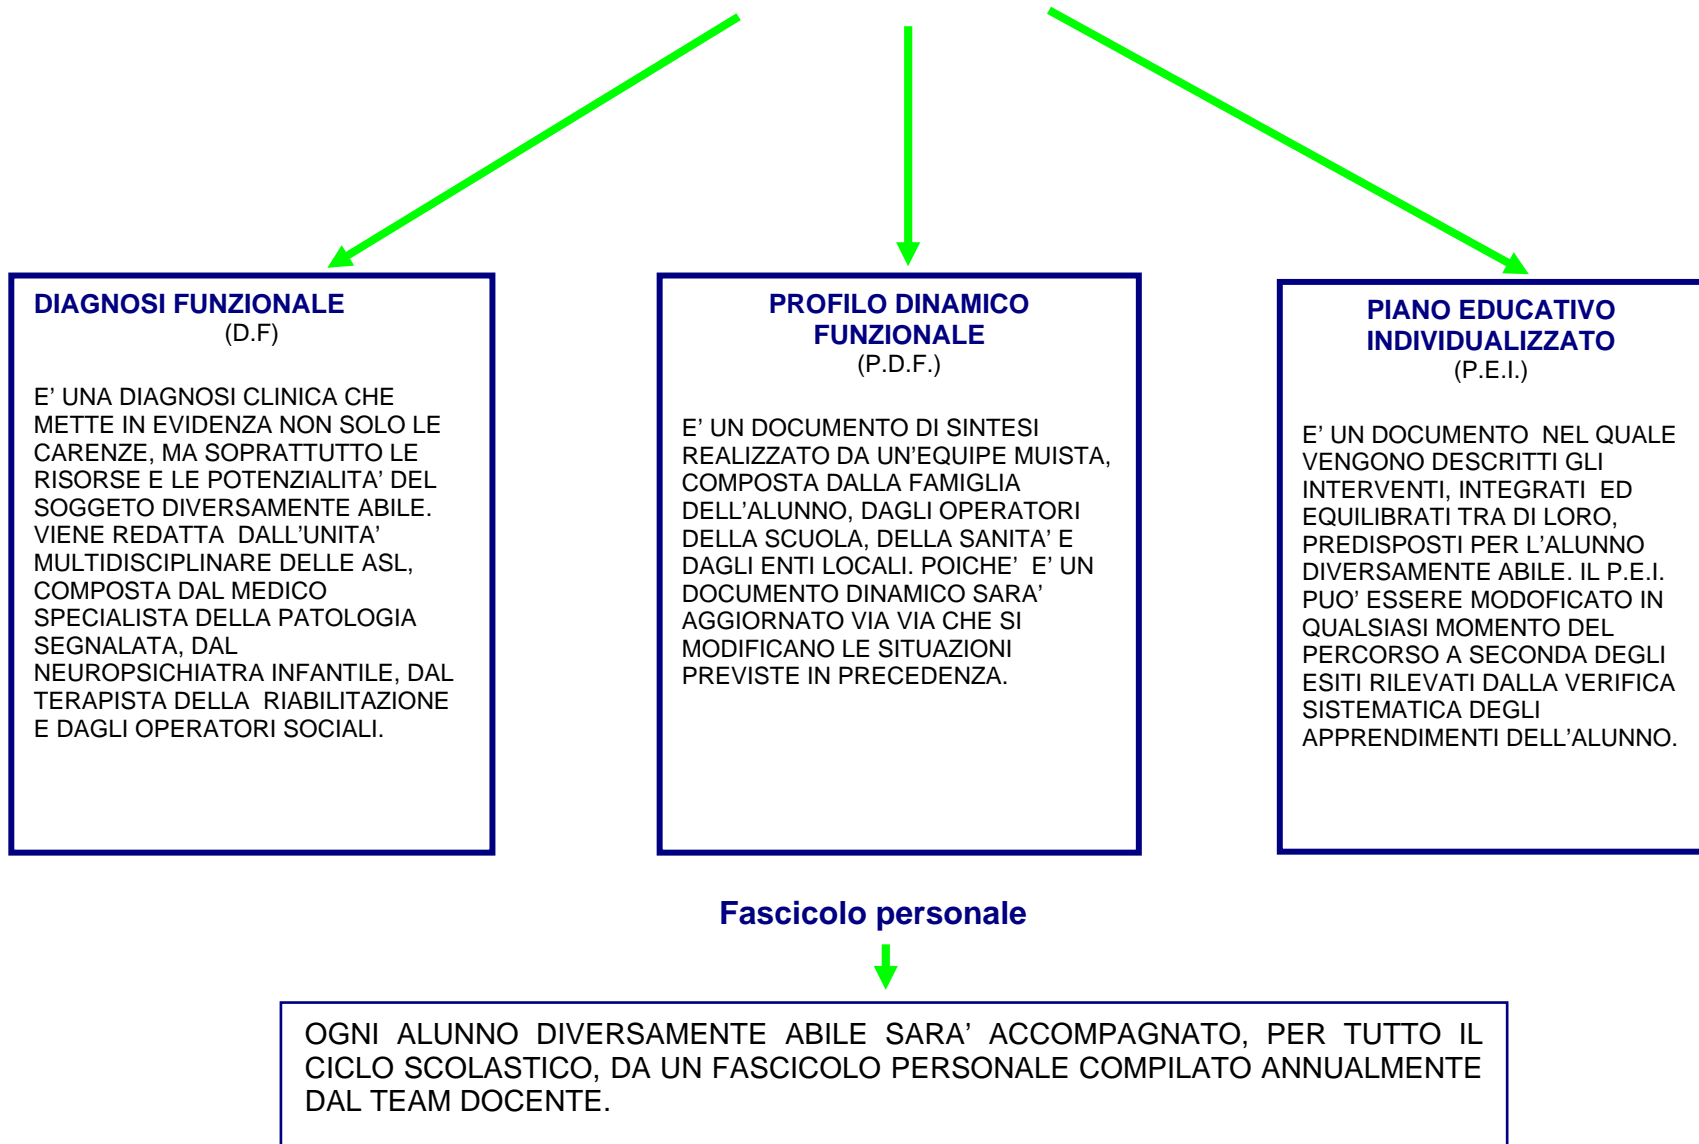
DIAGNOSI FUNZIONALE
(D.F)

E’ UNA DIAGNOSI CLINICA CHE METTE IN EVIDENZA NON SOLO LE CARENZE, MA SOPRATTUTTO LE RISORSE E LE POTENZIALITA’ DEL SOGGETO DIVERSAMENTE ABILE. VIENE REDATTA DALL’UNITA’ MULTIDISCIPLINARE DELLE ASL, COMPOSTA DAL MEDICO SPECIALISTA DELLA PATOLOGIA SEGNALATA, DAL NEUROPSICHIATRA INFANTILE, DAL TERAPISTA DELLA RIABILITAZIONE E DAGLI OPERATORI SOCIALI.

PROFILO DINAMICO FUNZIONALE
(P.D.F.)

E’ UN DOCUMENTO DI SINTESI REALIZZATO DA UN’EQUIPE MUISTA, COMPOSTA DALLA FAMIGLIA DELL’ALUNNO, DAGLI OPERATORI DELLA SCUOLA, DELLA SANITA’ E DAGLI ENTI LOCALI. POICHE’ E’ UN DOCUMENTO DINAMICO SARA’ AGGIORNATO VIA VIA CHE SI MODIFICANO LE SITUAZIONI PREVISTE IN PRECEDENZA.

PIANO EDUCATIVO INDIVIDUALIZZATO
(P.E.I.)

E’ UN DOCUMENTO NEL QUALE VENGONO DESCRITTI GLI INTERVENTI, INTEGRATI ED EQUILIBRATI TRA DI LORO, PREDISPOSTI PER L’ALUNNO DIVERSAMENTE ABILE. IL P.E.I. PUO’ ESSERE MODOFICATO IN QUALSIASI MOMENTO DEL PERCORSO A SECONDA DEGLI ESITI RILEVATI DALLA VERIFICA SISTEMATICA DEGLI APPRENDIMENTI DELL’ALUNNO.

Fascicolo personale

OGNI ALUNNO DIVERSAMENTE ABILE SARA’ ACCOMPAGNATO, PER TUTTO IL CICLO SCOLASTICO, DA UN FASCICOLO PERSONALE COMPILATO ANNUALMENTE DAL TEAM DOCENTE.